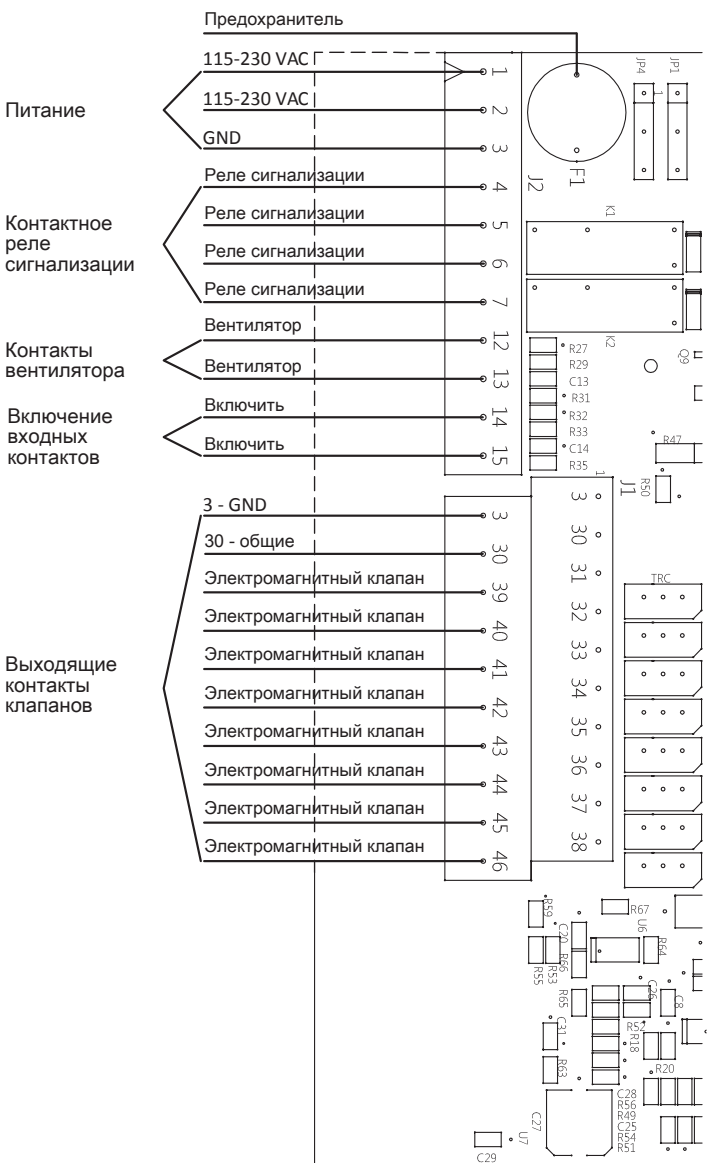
Предохранитель

Питание

115-230 VAC
115-230 VAC
GND

Контактное реле сигнализации

Реле сигнализации
Реле сигнализации
Реле сигнализации
Реле сигнализации

Контакты вентилятора

Вентилятор
Вентилятор

Включение входных контактов

Включить
Включить

Выходящие контакты клапанов

3 - GND
30 - общие
Электромагнитный клапан
Электромагнитный клапан
Электромагнитный клапан
Электромагнитный клапан
Электромагнитный клапан
Электромагнитный клапан
Электромагнитный клапан
Электромагнитный клапан

1
2
3
4
5
6
7
12
13
14
15
J2

3
30
39
40
41
42
43
44
45
46

F1
JP4
JP1
K1
K2
Q9
R27
R29
C13
R31
R32
R33
C14
R35
R47
R50
1
J1
3
30
31
32
33
34
35
36
37
38
TRC

R59
R67
U6
C20
R66
R53
R55
R64
R65
C26
C8
C31
R52
R18
R63
R20
C28
R56
R49
C25
R54
R51
C27
U7
C29